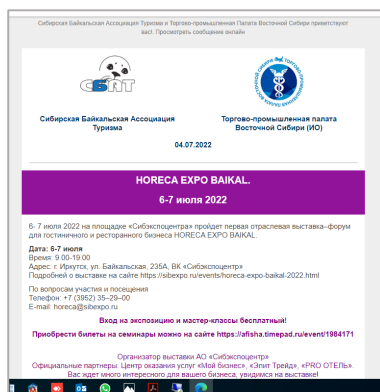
Сибирская Байкальская Ассоциация Туризма и Торгово-промышленная Палата Восточной Сибири приветствуют вас!. Просмотреть сообщение онлайн

СБАТ

Сибирская Байкальская Ассоциация Туризма

Торгово-промышленная палата Восточной Сибири (ИО)

04.07.2022

HORECA EXPO BAIKAL.

6-7 июля 2022

6- 7 июля 2022 на площадке «Сибэкспоцентр» пройдет первая отраслевая выставка–форум для гостиничного и ресторанного бизнеса HORECA EXPO BAIKAL.

Дата: 6-7 июля
Время: 9.00-19.00
Адрес: г. Иркутск, ул. Байкальская, 235А, ВК «Сибэкспоцентр»
Подробней о выставке на сайте https://sibexpo.ru/events/horeca-expo-baikal-2022.html

По вопросам участия и посещения
Телефон: +7 (3952) 35–29–00
E-mail: horeca@sibexpo.ru

Вход на экспозицию и мастер-классы бесплатный!

Приобрести билеты на семинары можно на сайте https://afisha.timepad.ru/event/1984171

Организатор выставки АО «Сибэкспоцентр»
Официальные партнеры: Центр оказания услуг «Мой бизнес», «Элит Трейд», «PRO ОТЕЛЬ».
Вас ждет много интересного для вашего бизнеса, увидимся на выставке!